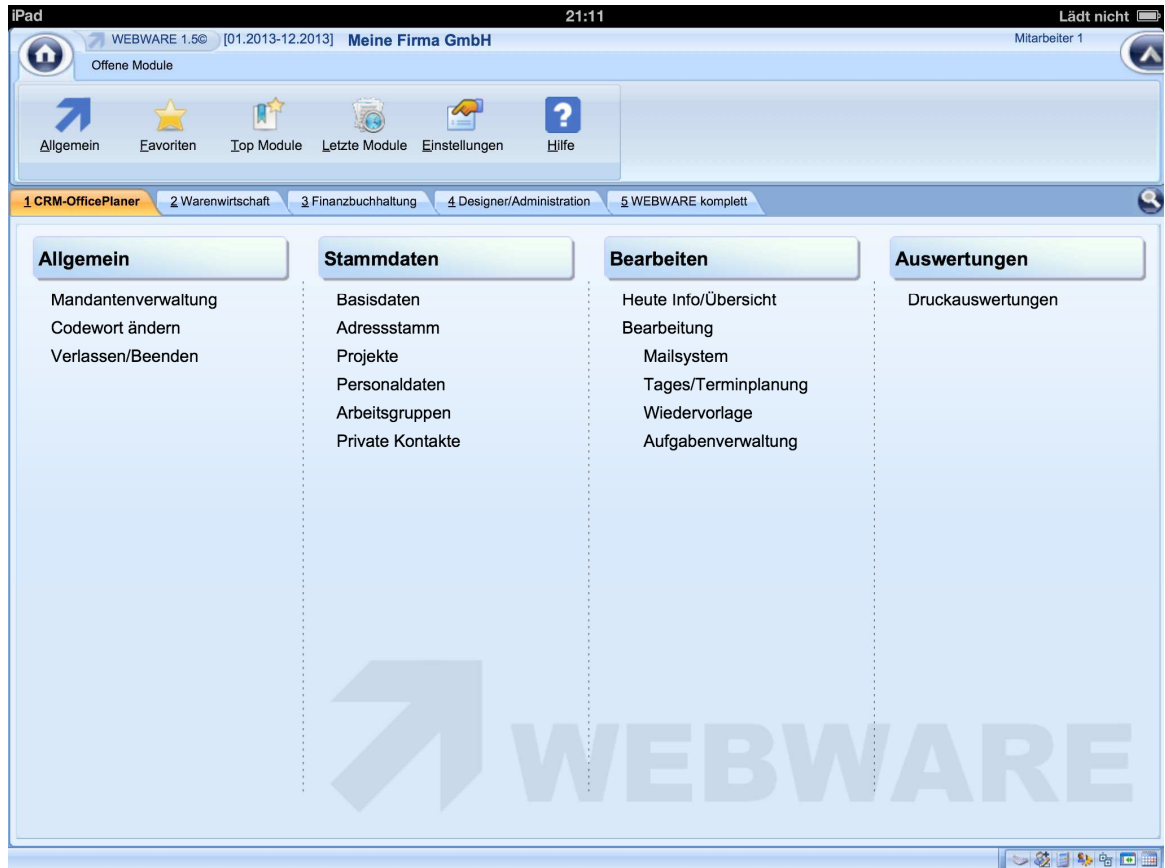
iPad
21:11
Lädt nicht

WEBWARE 1.5© [01.2013-12.2013] Meine Firma GmbH
Mitarbeiter 1
Offene Module

Allgemein Favoriten Top Module Letzte Module Einstellungen Hilfe

1 CRM-OfficePlaner 2 Warenwirtschaft 3 Finanzbuchhaltung 4 Designer/Administration 5 WEBWARE komplett

Allgemein
Mandantenverwaltung
Codewort ändern
Verlassen/Beenden

Stammdaten
Basisdaten
Adressstamm
Projekte
Personaldaten
Arbeitsgruppen
Private Kontakte

Bearbeiten
Heute Info/Übersicht
Bearbeitung
Mailsystem
Tages/Terminplanung
Wiedervorlage
Aufgabenverwaltung

Auswertungen
Druckauswertungen

WEBWARE